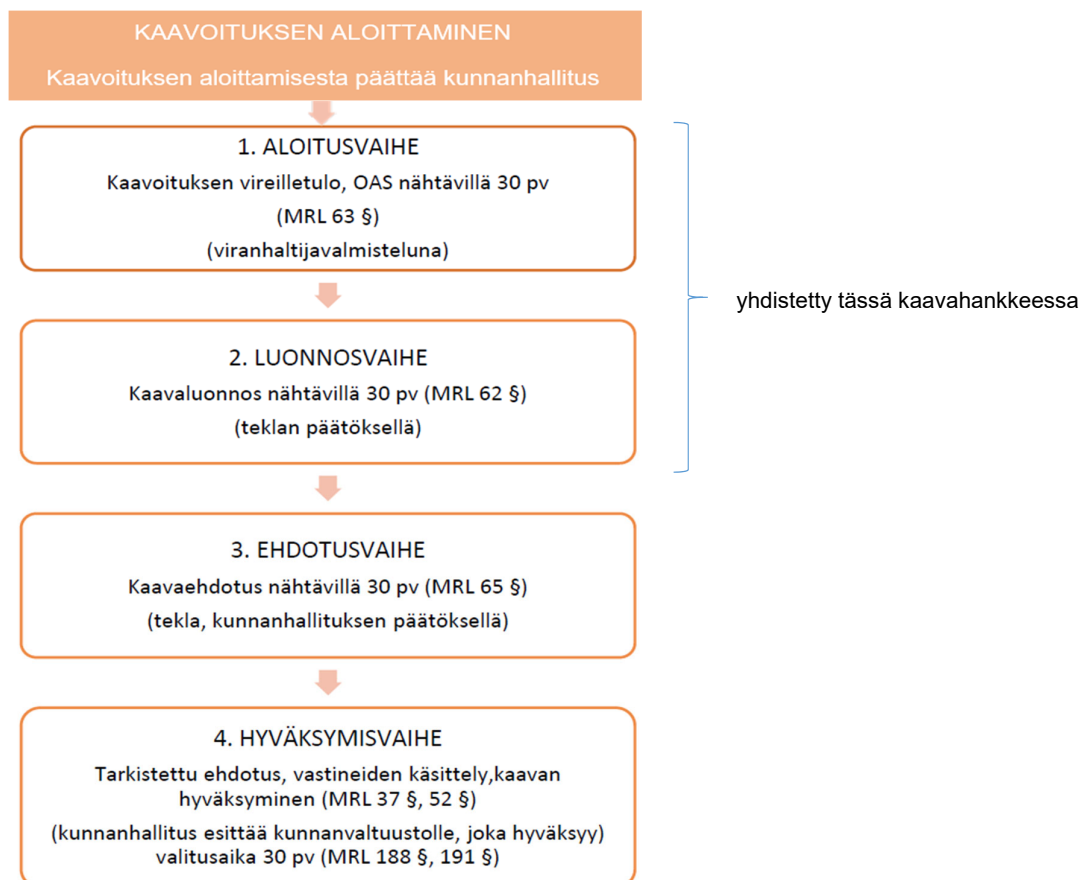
KAAVOITUKSEN ALOITTAMINEN
Kaavoituksen aloittamisesta päättää kunnanhallitus

1. ALOITUSVAIHE
Kaavoituksen vireilletulo, OAS nähtävillä 30 pv
(MRL 63 §)
(viranhaltijavalmisteluna)

2. LUONNOSVAIHE
Kaavaluonnos nähtävillä 30 pv (MRL 62 §)
(teklan päätöksellä)

yhdistetty tässä kaavahankkeessa

3. EHDOTUSVAIHE
Kaavaehdotus nähtävillä 30 pv (MRL 65 §)
(tekla, kunnanhallituksen päätöksellä)

4. HYVÄKSYMISVAIHE
Tarkistettu ehdotus, vastineiden käsittely,kaavan hyväksyminen (MRL 37 §, 52 §)
(kunnanhallitus esittää kunnanvaltuustolle, joka hyväksyy) valitusaika 30 pv (MRL 188 §, 191 §)